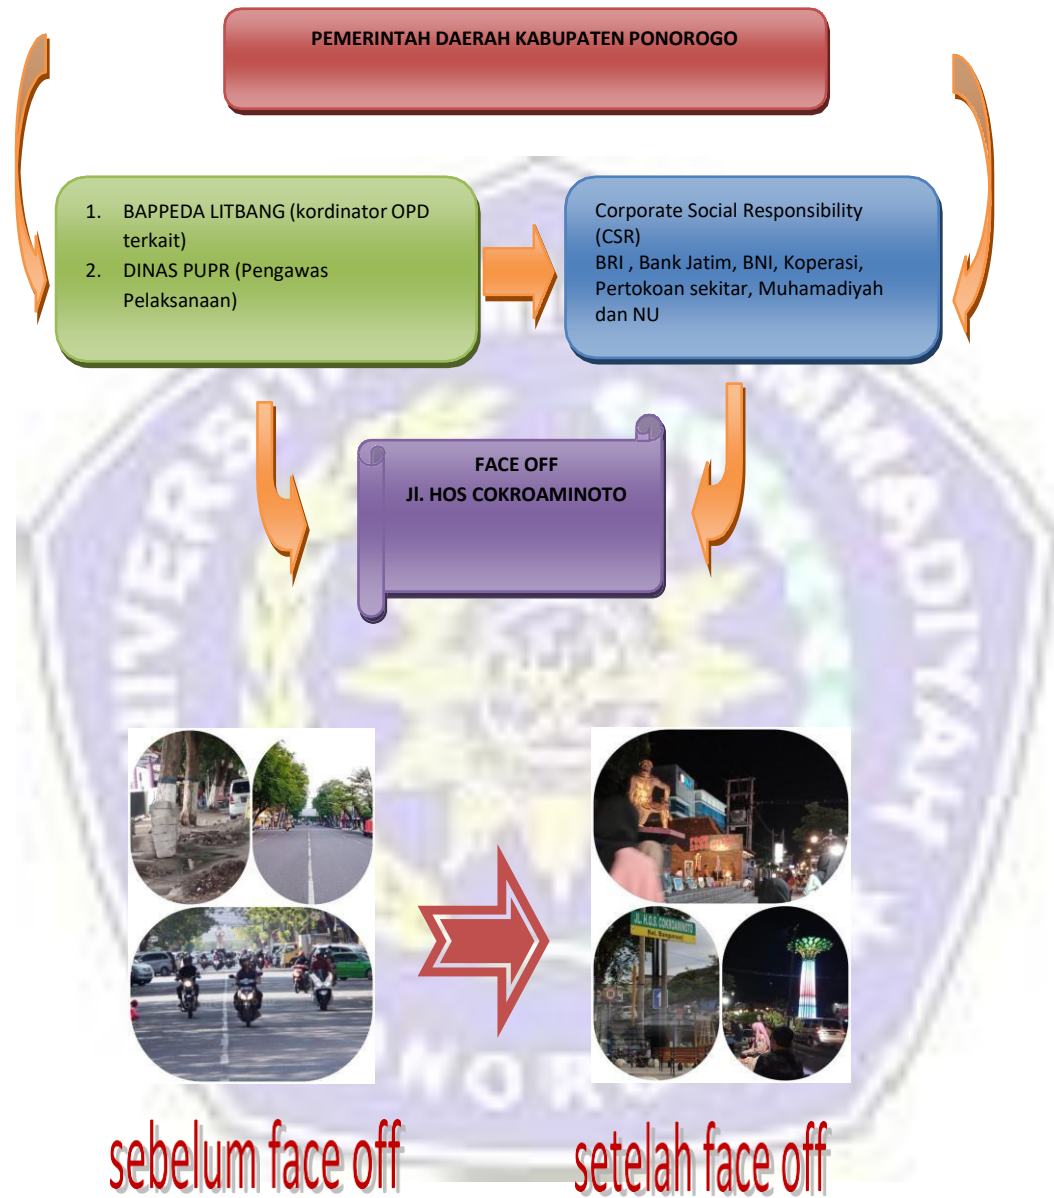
PEMERINTAH DAERAH KABUPATEN PONOROGO

1. BAPPEDA LITBANG (kordinator OPD terkait)
2. DINAS PUPR (Pengawas Pelaksanaan)

Corporate Social Responsibility (CSR)
BRI , Bank Jatim, BNI, Koperasi, Pertokoan sekitar, Muhamadiyah dan NU

FACE OFF
Jl. HOS COKROAMINOTO

JL. H.O.S COKROAMINOTO

sebelum face off

setelah face off